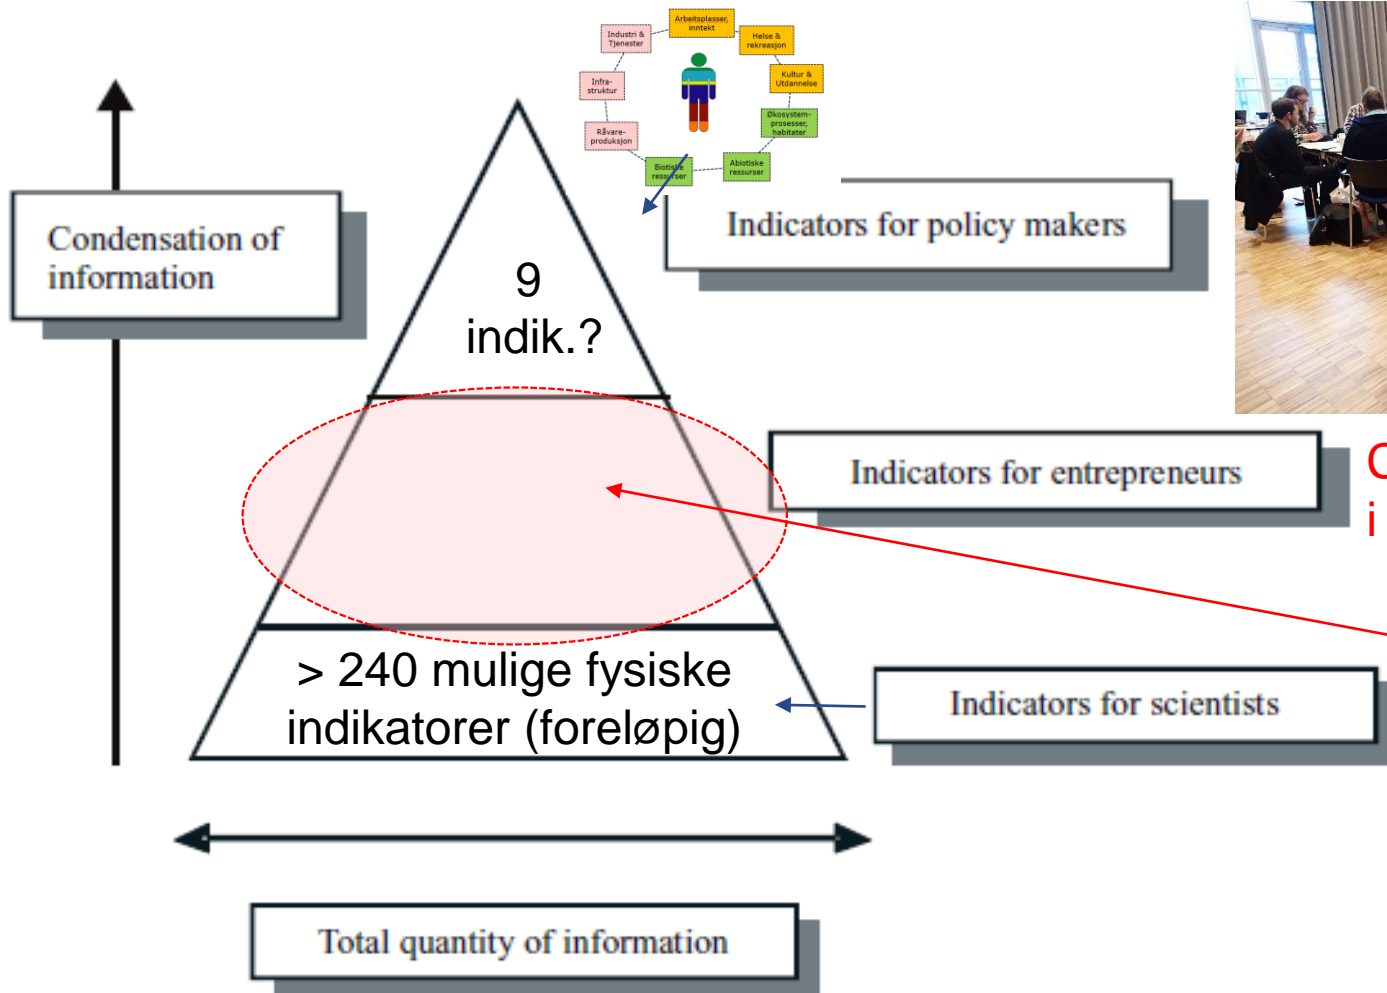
Arbeitsplasser, inntekt

Helse & rekreasjon

Kultur & Utdannelse

Økosystem-prosesser, habitater

Abiotiske ressurser

Biotiske ressurser

Råvare-produksjon

Infra-struktur

Industri & Tjenester

Condensation of information

9
indik.?

Indicators for policy makers

Indicators for entrepreneurs

C
i

> 240 mulige fysiske indikatorer (foreløpig)

Indicators for scientists

Total quantity of information